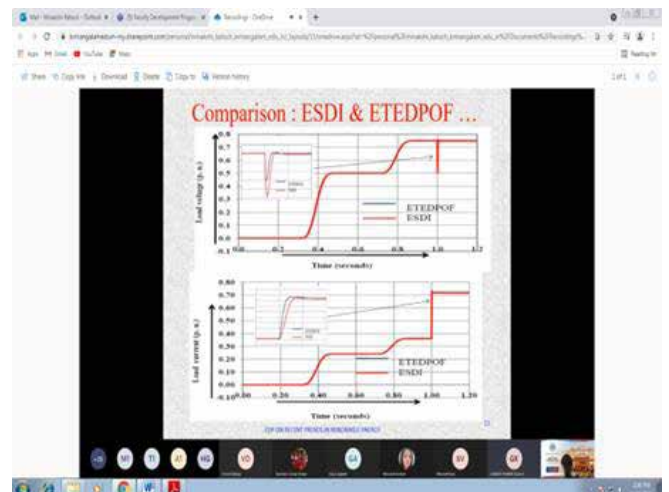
Comparison : ESDI & ETEDPOF ...

0.8
0.7
0.6
0.5
0.4
0.3
0.2
0.1
0.0
-0.1
Load voltage (p.u.)
0.0 0.2 0.4 0.6 0.8 1.0 1.2
Time (seconds)
ETEDPOF
ESDI

0.80
0.70
0.60
0.50
0.40
0.30
0.20
0.10
0.00
-0.10
Load current (p.u.)
0.00 0.20 0.40 0.60 0.80 1.00 1.20
Time (seconds)
ETEDPOF
ESDI

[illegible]